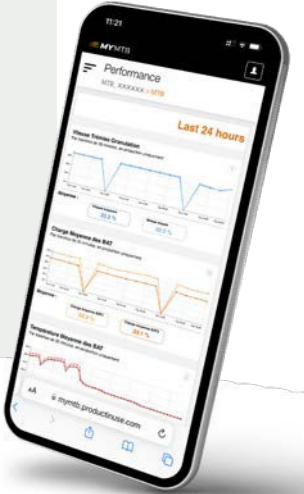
11:21

MYMTB

Performance

MTB_XXXXXX > MTB

Last 24 hours

Vitesse Trémies Granulation

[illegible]

Moyenne :

22,2 %

22,7 %

Charge Moyenne des BAT

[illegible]

Moyenne :

44,9 %

36,7 %

Température Moyenne des BAT

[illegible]

AA

mymtb.productinuse.com